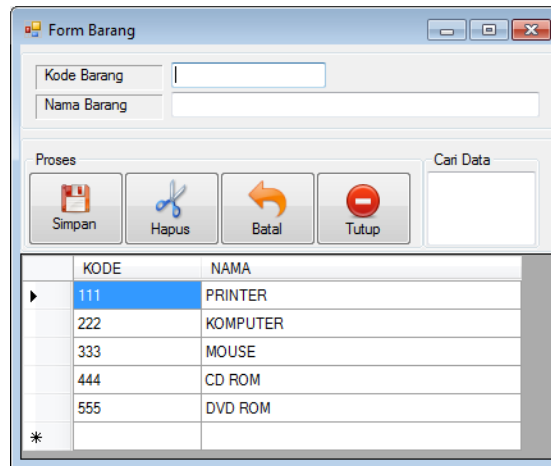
Form Barang

Kode Barang

Nama Barang

Proses

Simpan

Hapus

Batal

Tutup

Cari Data

| | KODE | NAMA |
|---|---|---|
| | 111 | PRINTER |
| | 222 | KOMPUTER |
| | 333 | MOUSE |
| | 444 | CD ROM |
| | 555 | DVD ROM |
| * | | |